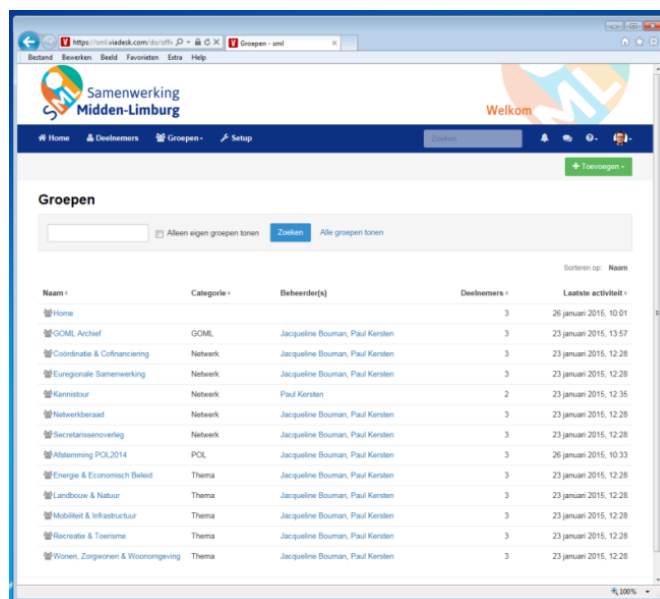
https://sml.viadesk.com/do/offi
Groepen - sml

Bestand Bewerken Beeld Favorieten Extra Help

Samenwerking Midden-Limburg

Welkom

Home Deelnemers Groepen Setup

Zoeken

+ Toevoegen

Groepen

Alleen eigen groepen tonen Zoeken Alle groepen tonen

Sorteren op: Naam

| Naam | Categorie | Beheerder(s) | Deelnemers | Laatste activiteit |
|---|---|---|---|---|
| Home | | | 3 | 26 januari 2015, 10:01 |
| GOML Archief | GOML | Jacqueline Bouman, Paul Kersten | 3 | 23 januari 2015, 13:57 |
| Coördinatie & Cofinanciering | Netwerk | Jacqueline Bouman, Paul Kersten | 3 | 23 januari 2015, 12:28 |
| Euregionale Samenwerking | Netwerk | Jacqueline Bouman, Paul Kersten | 3 | 23 januari 2015, 12:28 |
| Kennistour | Netwerk | Paul Kersten | 2 | 23 januari 2015, 12:35 |
| Netwerkberaad | Netwerk | Jacqueline Bouman, Paul Kersten | 3 | 23 januari 2015, 12:28 |
| Secretarissenoverleg | Netwerk | Jacqueline Bouman, Paul Kersten | 3 | 23 januari 2015, 12:28 |
| Afstemming POL2014 | POL | Jacqueline Bouman, Paul Kersten | 3 | 26 januari 2015, 10:33 |
| Energie & Economisch Beleid | Thema | Jacqueline Bouman, Paul Kersten | 3 | 23 januari 2015, 12:28 |
| Landbouw & Natuur | Thema | Jacqueline Bouman, Paul Kersten | 3 | 23 januari 2015, 12:28 |
| Mobiliteit & Infrastructuur | Thema | Jacqueline Bouman, Paul Kersten | 3 | 23 januari 2015, 12:28 |
| Recreatie & Toerisme | Thema | Jacqueline Bouman, Paul Kersten | 3 | 23 januari 2015, 12:28 |
| Wonen, Zorgwonen & Woonomgeving | Thema | Jacqueline Bouman, Paul Kersten | 3 | 23 januari 2015, 12:28 |

100%